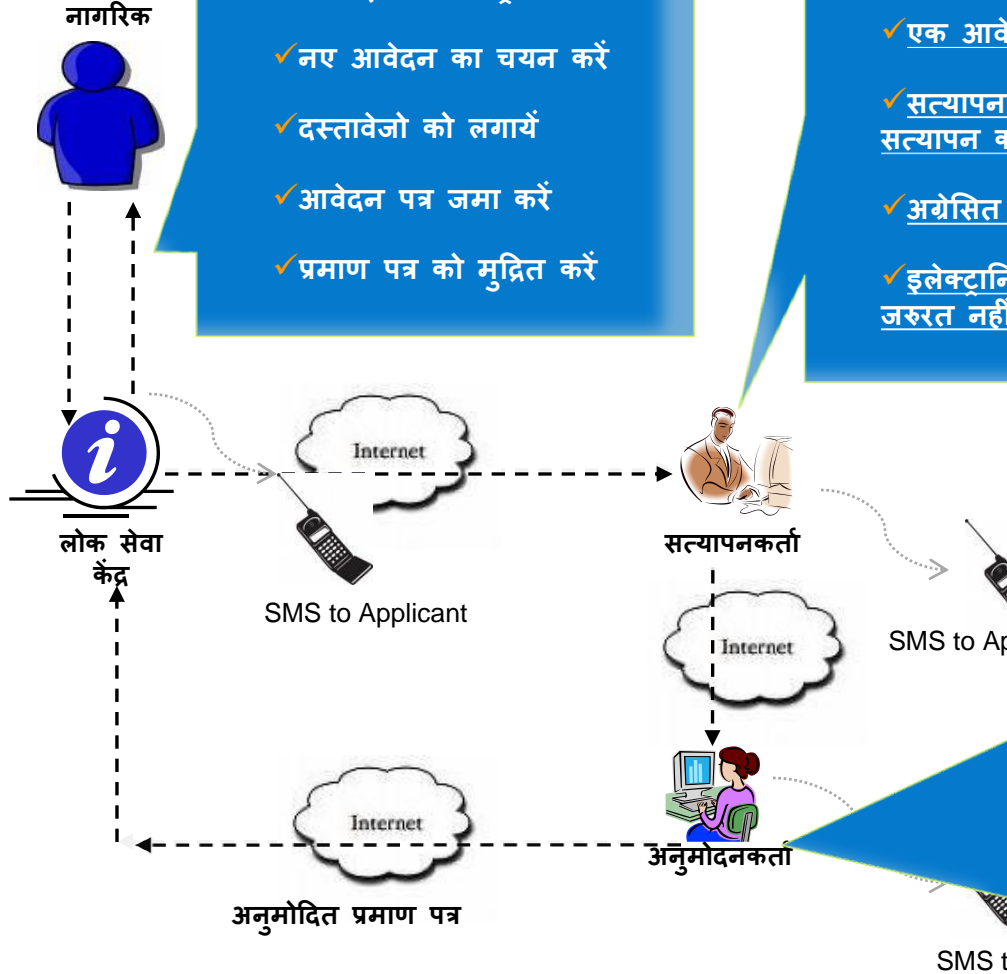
नागरिक

✓नए आवेदन का चयन करें

✓दस्तावेजो को लगायें

✓आवेदन पत्र जमा करें

✓प्रमाण पत्र को मुद्रित करें

✓एक आवे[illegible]

✓सत्यापन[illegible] सत्यापन क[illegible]

✓अग्रेसित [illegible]

✓इलेक्ट्रानि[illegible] जरुरत नहीं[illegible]

Internet

लोक सेवा केंद्र

SMS to Applicant

सत्यापनकर्ता

SMS to Ap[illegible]

Internet

Internet

अनुमोदनकर्ता

अनुमोदित प्रमाण पत्र

SMS t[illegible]